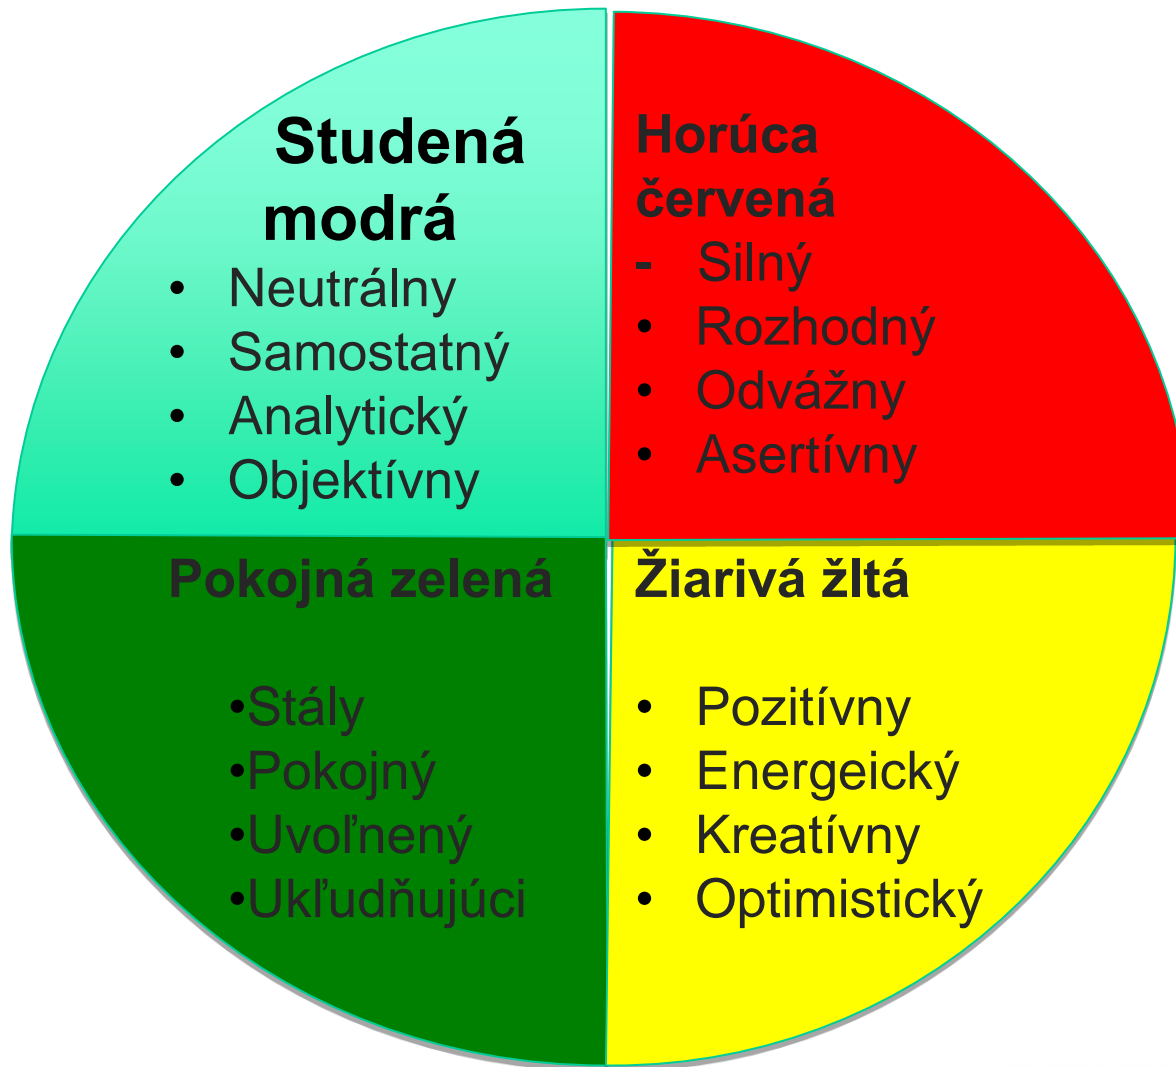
Studená modrá
- Neutrálny
- Samostatný
- Analytický
- Objektívny

Horúca červená
- Silný
- Rozhodný
- Odvážny
- Asertívny

Pokojná zelená

•Stály
•Pokojný
•Uvoľnený
•Ukľudňujúci

Žiarivá žltá

- Pozitívny
- Energeický
- Kreatívny
- Optimistický